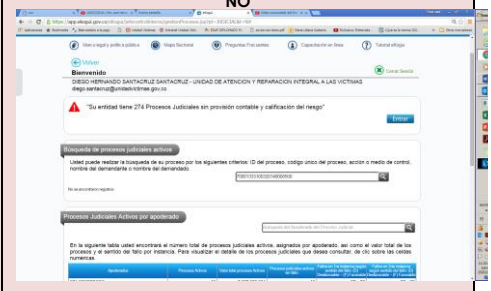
NO

https://app.ekogui.gov.co/ekogui/

Uso seguro y política pública | Mapa Sectorial | Preguntas Frecuentes | Capacitación en línea | Tutorial eKogui

Volver

Bienvenido

Cerrar Sesión

DIEGO HERNANDO SANTACRUZ SANTACRUZ - UNIDAD DE ATENCION Y REPARACION INTEGRAL A LAS VICTIMAS

diego.santacruz@unidadvictimas.gov.co

"Su entidad tiene 274 Procesos Judiciales sin provisión contable y calificación del riesgo"

Entrar

Búsqueda de procesos judiciales activos

Usted puede realizar la búsqueda de su proceso por los siguientes criterios: ID del proceso, código único del proceso, acción o medio de control, nombre del demandante o nombre del demandado.

No se encontraron registros

Procesos Judiciales Activos por apoderado

En la siguiente tabla usted encontrará el número total de procesos judiciales activos, asignados por apoderado, así como el valor total de los procesos y el sentido del fallo por instancia. Para visualizar el detalle de los procesos judiciales que desea consultar, de clic sobre las celdas numéricas.

| Apoderado | Procesos Activos | Valor total procesos Activos | Procesos judiciales activos sin fallo | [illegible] | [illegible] |
|---|---|---|---|---|---|